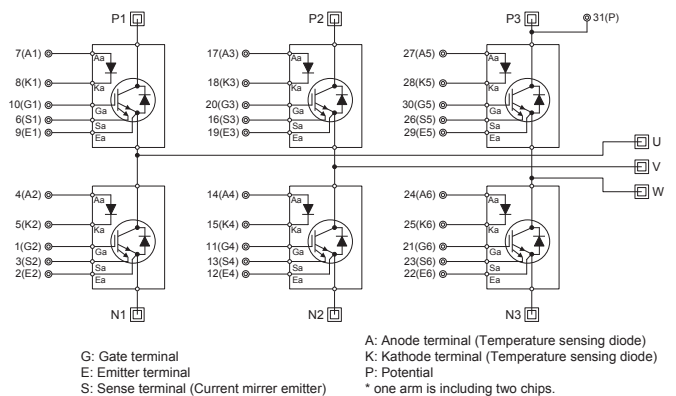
P1 P2 P3 31(P)

7(A1) Aa
8(K1) Ka
10(G1) Ga
6(S1) Sa
9(E1) Ea

17(A3) Aa
18(K3) Ka
20(G3) Ga
16(S3) Sa
19(E3) Ea

27(A5) Aa
28(K5) Ka
30(G5) Ga
26(S5) Sa
29(E5) Ea

U
V
W

4(A2) Aa
5(K2) Ka
1(G2) Ga
3(S2) Sa
2(E2) Ea

14(A4) Aa
15(K4) Ka
11(G4) Ga
13(S4) Sa
12(E4) Ea

24(A6) Aa
25(K6) Ka
21(G6) Ga
23(S6) Sa
22(E6) Ea

N1 N2 N3

G: Gate terminal
E: Emitter terminal
S: Sense terminal (Current mirrer emitter)

A: Anode terminal (Temperature sensing diode)
K: Kathode terminal (Temperature sensing diode)
P: Potential
* one arm is including two chips.